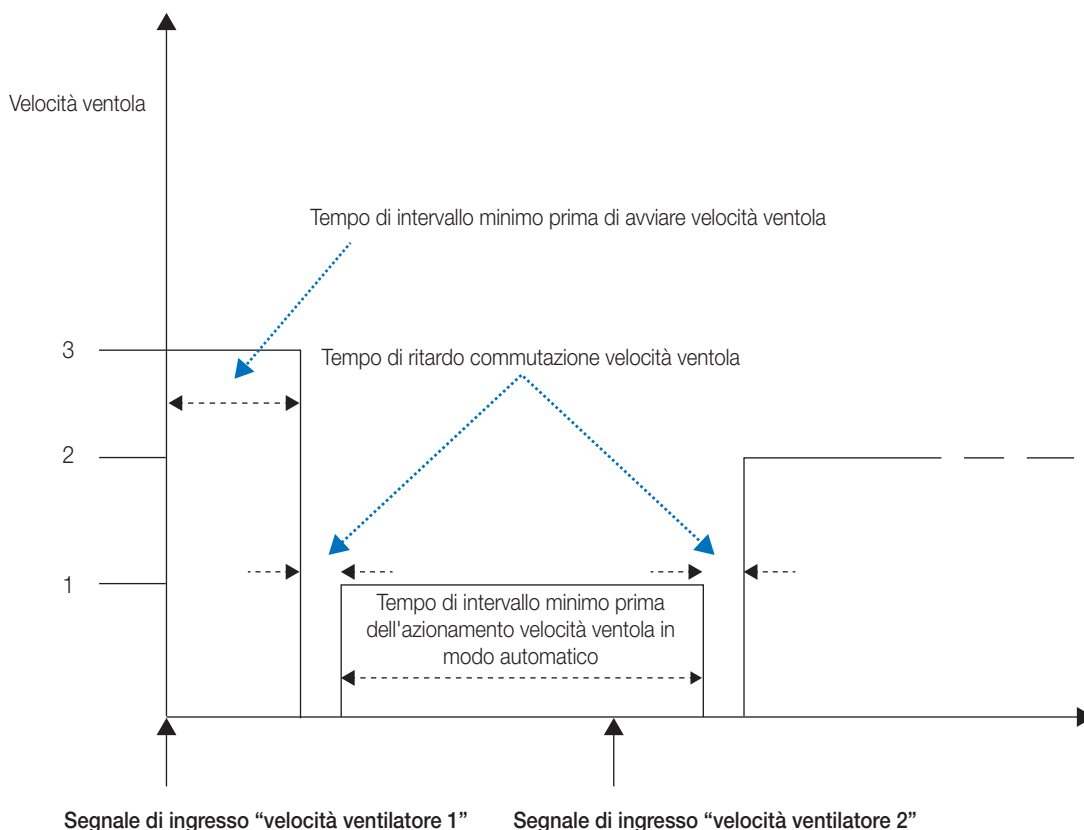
Velocità ventola

Tempo di intervallo minimo prima di avviare velocità ventola

3

Tempo di ritardo commutazione velocità ventola

2

1

Tempo di intervallo minimo prima dell'azionamento velocità ventola in modo automatico

Segnale di ingresso "velocità ventilatore 1"

Segnale di ingresso "velocità ventilatore 2"